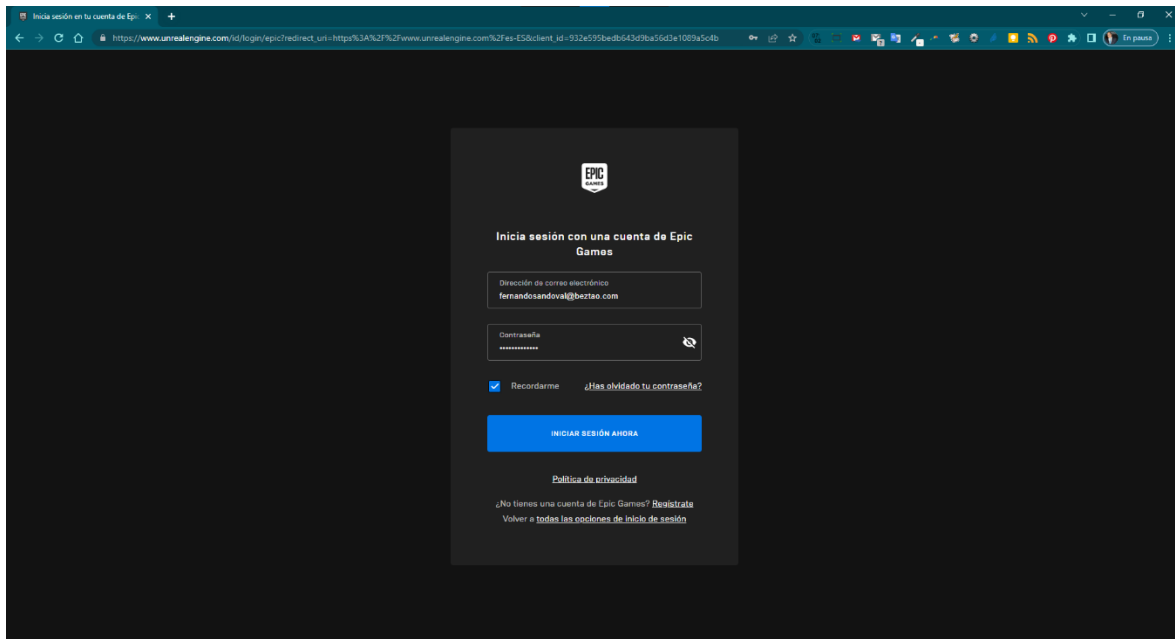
Inicia sesión en tu cuenta de Epi ×

https://www.unrealengine.com/id/login/epic?redirect_uri=https%3A%2F%2Fwww.unrealengine.com%2Fes-ES&client_id=932e595bedb643d9ba56d3e1089a5c4b

En pausa

EPIC GAMES

Inicia sesión con una cuenta de Epic Games

Dirección de correo electrónico
fernandosandoval@beztao.com

Contraseña
••••••••••••••

Recordarme ¿Has olvidado tu contraseña?

INICIAR SESIÓN AHORA

Política de privacidad

¿No tienes una cuenta de Epic Games? Regístrate
Volver a todas las opciones de inicio de sesión